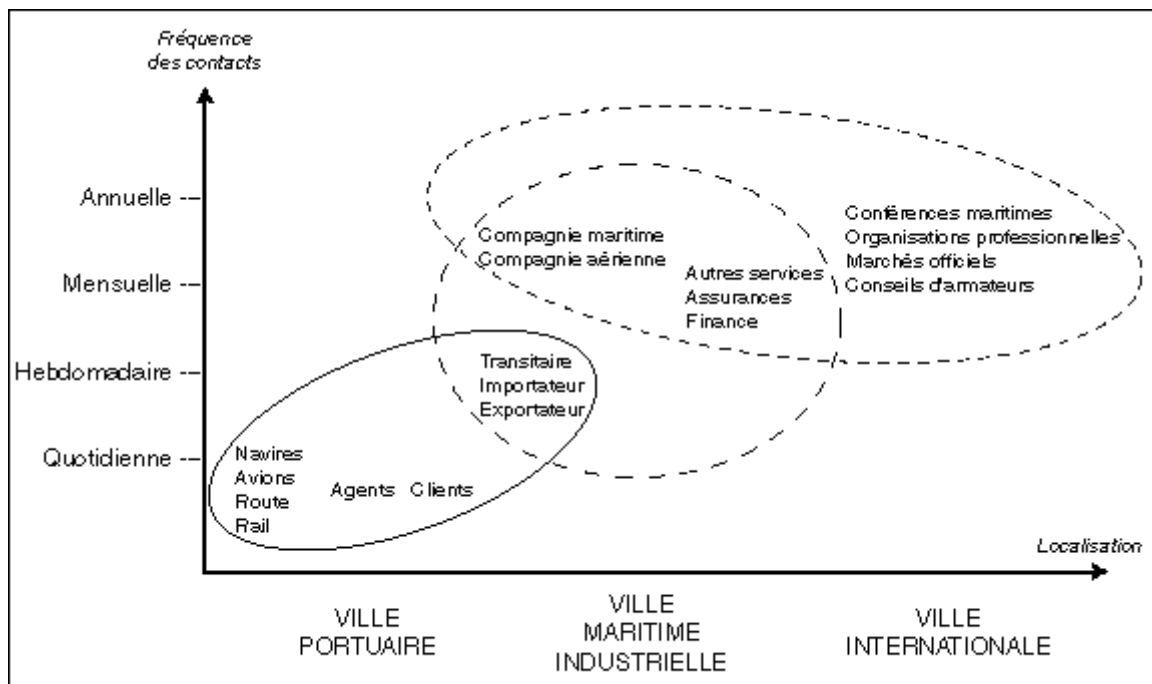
Fréquence des contacts

Annuelle
Mensuelle
Hebdomadaire
Quotidienne

Compagnie maritime
Compagnie aérienne

Autres services
Assurances
Finance

Conférences maritimes
Organisations professionnelles
Marchés officiels
Conseils d'armateurs

Transitaire
Importateur
Exportateur

Navires
Avions
Route
Rail

Agents Clients

Localisation

VILLE PORTUAIRE

VILLE MARITIME INDUSTRIELLE

VILLE INTERNATIONALE